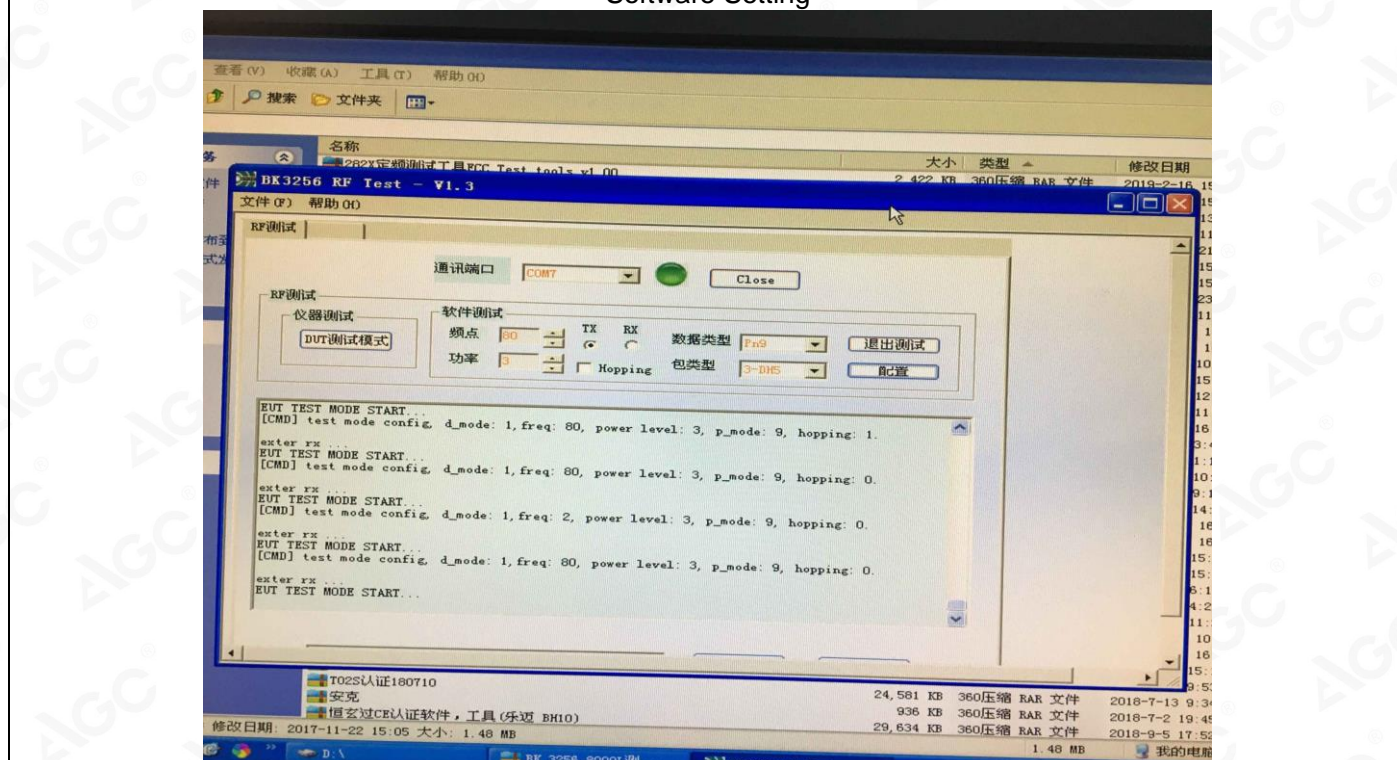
Software Setting

查看(V) 收藏(A) 工具(T) 帮助(H)

搜索 文件夹

名称 大小 类型 修改日期

282X定频测试工具FCC Test tools v1.00 2,422 KB 360压缩 RAR 文件 2019-2-16

BK3256 RF Test - V1.3

文件(F) 帮助(H)

RF测试

通讯端口 COM7 Close

RF测试

仪器测试

DUT测试模式

软件测试

频点 80

TX RX

数据类型 Fn9

退出测试

功率 3

Hopping

包类型 3-DH5

配置

EUT TEST MODE START...
[CMD] test mode config, d_mode: 1, freq: 80, power level: 3, p_mode: 9, hopping: 1.

exter rx ...
EUT TEST MODE START...
[CMD] test mode config, d_mode: 1, freq: 80, power level: 3, p_mode: 9, hopping: 0.

exter rx ...
EUT TEST MODE START...
[CMD] test mode config, d_mode: 1, freq: 2, power level: 3, p_mode: 9, hopping: 0.

exter rx ...
EUT TEST MODE START...
[CMD] test mode config, d_mode: 1, freq: 80, power level: 3, p_mode: 9, hopping: 0.

exter rx ...
EUT TEST MODE START...

T02S认证180710
安克 24,581 KB 360压缩 RAR 文件 2018-7-13
恒玄过CE认证软件，工具(乐迈 BH10) 936 KB 360压缩 RAR 文件 2018-7-2 19:45
29,634 KB 360压缩 RAR 文件 2018-9-5 17:52

修改日期: 2017-11-22 15:05 大小: 1.48 MB 1.48 MB 我的电脑

D:\